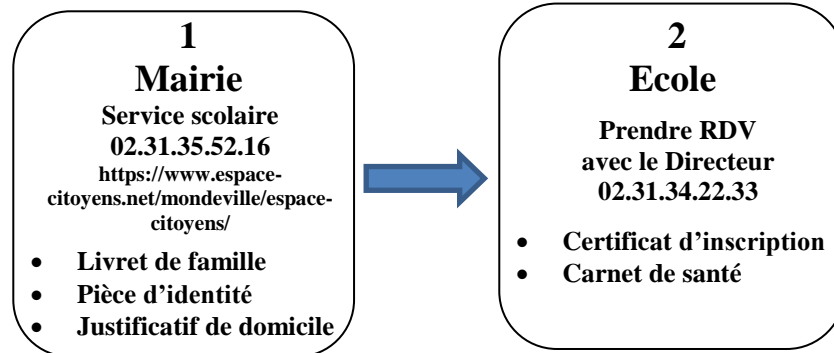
1
Mairie
Service scolaire
02.31.35.52.16
https://www.espace-citoyens.net/mondeville/espace-citoyens/

- Livret de famille
- Pièce d'identité
- Justificatif de domicile

2
Ecole
Prendre RDV avec le Directeur
02.31.34.22.33

- Certificat d'inscription
- Carnet de santé